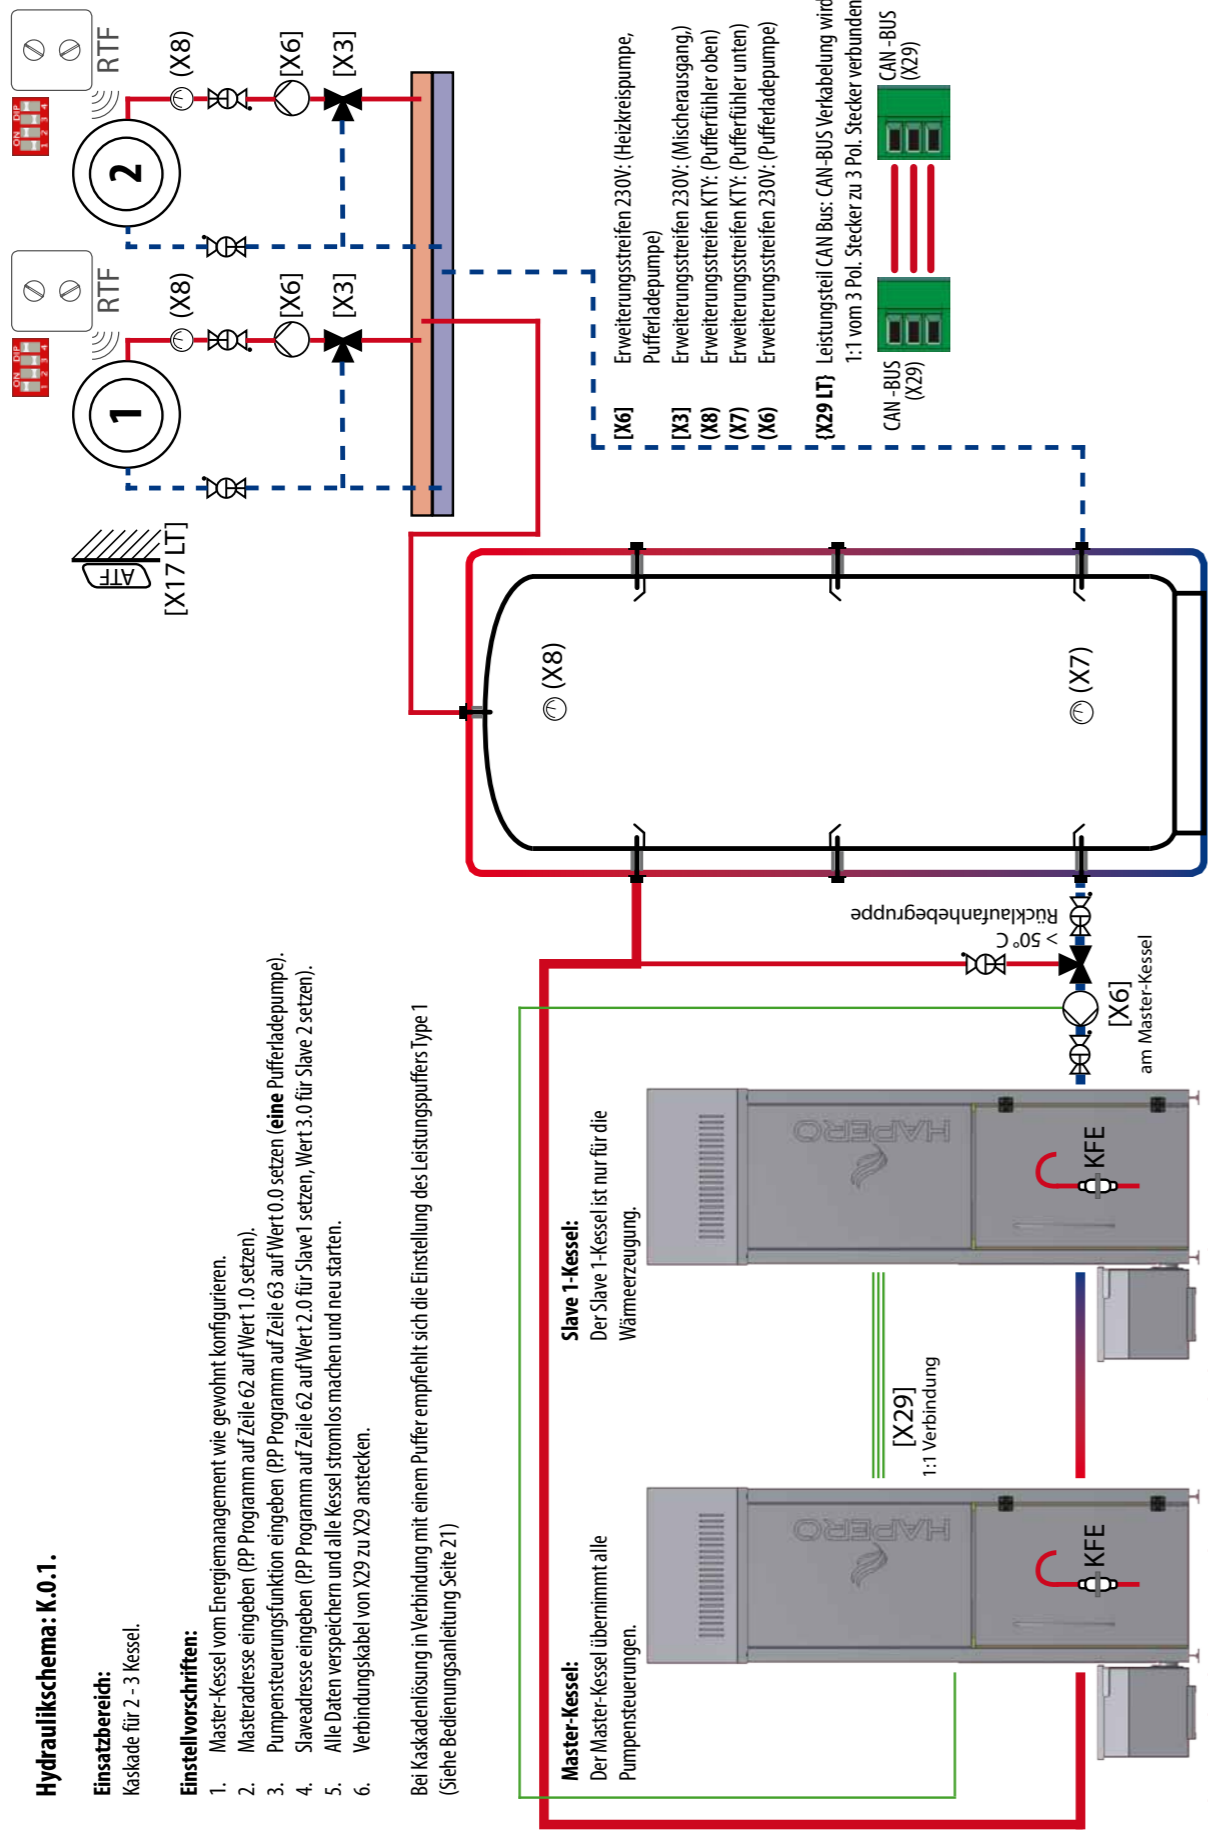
Hydraulikschema: K.0.1.

Einsatzbereich:
Kaskade für 2 - 3 Kessel.

Einstellvorschriften:
1. Master-Kessel vom Energiemanagement wie gewohnt konfigurieren.
2. Masteradresse eingeben (P.P Programm auf Zeile 62 auf Wert 1.0 setzen).
3. Pumpensteuerungsfunktion eingeben (P.P Programm auf Zeile 63 auf Wert 0.0 setzen (**eine** Pufferladepumpe).
4. Slaveadresse eingeben (P.P Programm auf Zeile 62 auf Wert 2.0 für Slave1 setzen, Wert 3.0 für Slave 2 setzen).
5. Alle Daten verspeichern und alle Kessel stromlos machen und neu starten.
6. Verbindungskabel von X29 zu X29 anstecken.

Bei Kaskadenlösung in Verbindung mit einem Puffer empfiehlt sich die Einstellung des Leistungspuffers Type 1 (Siehe Bedienungsanleitung Seite 21)

Master-Kessel:
Der Master-Kessel übernimmt alle Pumpensteuerungen.

Slave 1-Kessel:
Der Slave 1-Kessel ist nur für die Wärmeerzeugung.

[X29]
1:1 Verbindung

KFE

KFE

HAPERO

HAPERO

[X6]
am Master-Kessel

> 50° C

Rücklaufanhebegruppe

(X8)

(X7)

ATF

[X17 LT]

RTF

RTF

1

2

ON DIP 1 2 3 4

ON DIP 1 2 3 4

(X8)

(X8)

[X6]

[X6]

[X3]

[X3]

[X6] Erweiterungsstreifen 230V: (Heizkreispumpe, Pufferladepumpe)
[X3] Erweiterungsstreifen 230V: (Mischerausgang)
(X8) Erweiterungsstreifen KTY: (Pufferfühler oben)
(X7) Erweiterungsstreifen KTY: (Pufferfühler unten)
(X6) Erweiterungsstreifen 230V: (Pufferladepumpe)

{X29 LT} Leistungsteil CAN Bus: CAN-BUS Verkabelung wird 1:1 vom 3 Pol. Stecker zu 3 Pol. Stecker verbunden

CAN-BUS (X29)

CAN-BUS (X29)